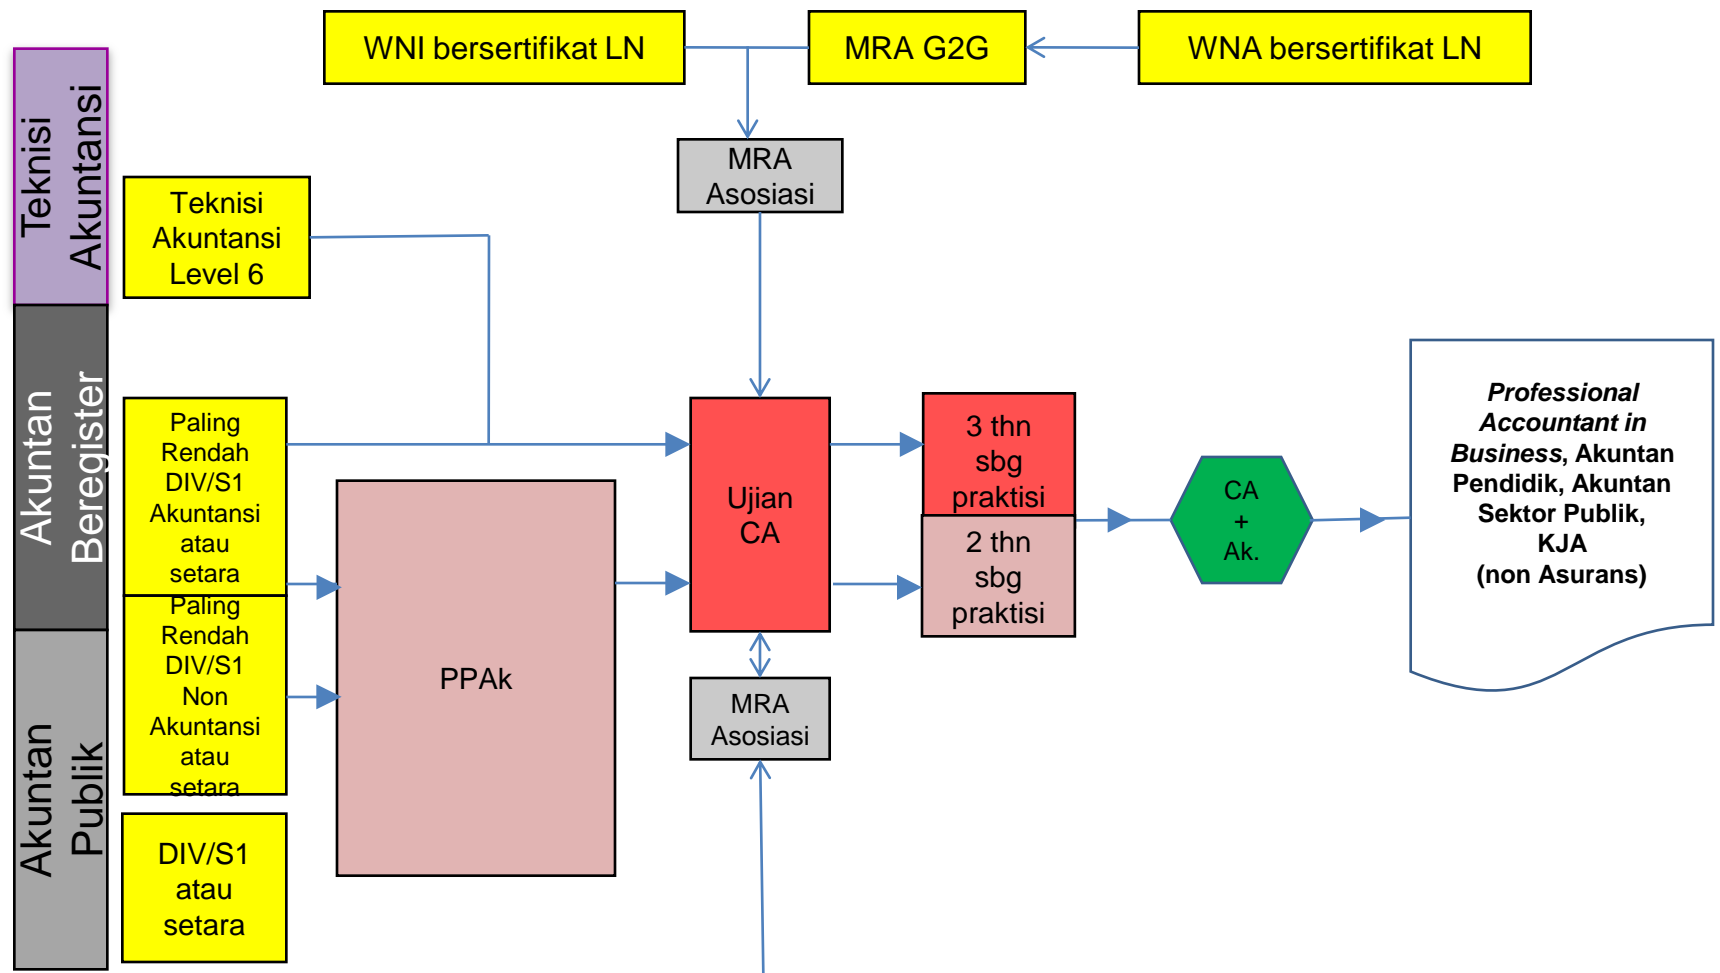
WNI bersertifikat LN

MRA G2G

WNA bersertifikat LN

Teknisi Akuntansi

MRA Asosiasi

Teknisi Akuntansi Level 6

Akuntan Beregister

Paling Rendah DIV/S1 Akuntansi atau setara

Ujian CA

3 thn sbg praktisi

2 thn sbg praktisi

CA + Ak.

***Professional Accountant in Business***, **Akuntan Pendidik, Akuntan Sektor Publik, KJA (non Asurans)**

PPAk

Paling Rendah DIV/S1 Non Akuntansi atau setara

MRA Asosiasi

Akuntan Publik

DIV/S1 atau setara